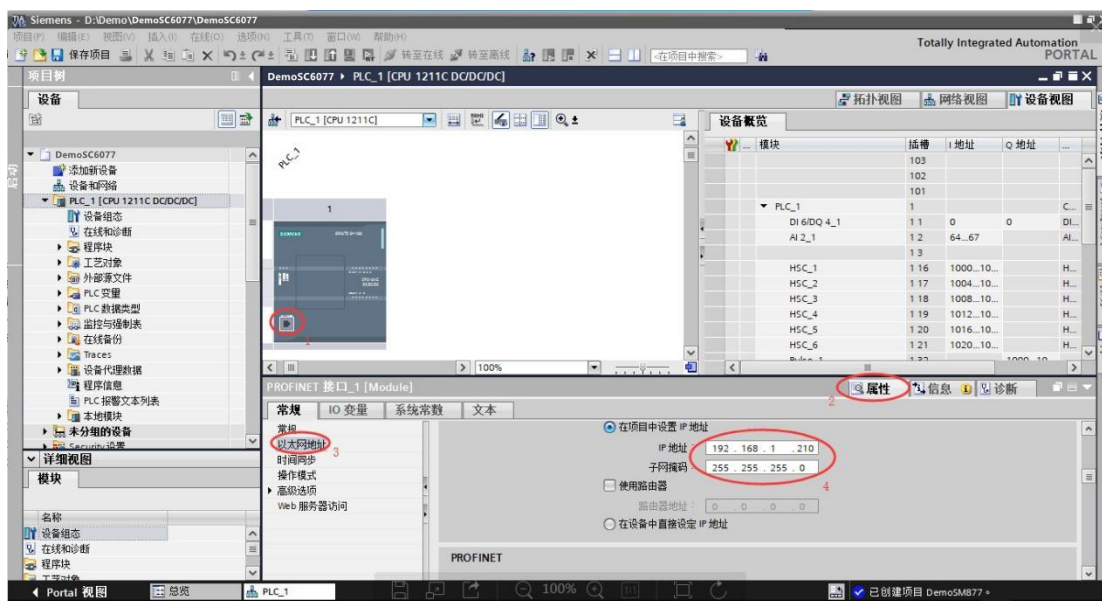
Siemens - D:\Demo\DemoSC6077\DemoSC6077

项目(P) 编辑(E) 视图(V) 插入(I) 在线(O) 选项(N) 工具(T) 窗口(W) 帮助(H)

保存项目 转至在线 转至离线 <在项目中搜索>

Totally Integrated Automation PORTAL

项目树

设备

DemoSC6077
添加新设备
设备和网络
PLC_1 [CPU 1211C DC/DC/DC]
设备组态
在线和诊断
程序块
工艺对象
外部源文件
PLC 变量
PLC 数据类型
监控与强制表
在线备份
Traces
设备代理数据
程序信息
PLC 报警文本列表
本地模块
未分组的设备
Security 设置

详细视图

模块

名称
设备组态
在线和诊断
程序块
工艺对象

DemoSC6077 ▸ PLC_1 [CPU 1211C DC/DC/DC]

拓扑视图 网络视图 设备视图

PLC_1 [CPU 1211C]

PLC_1

1

100%

设备概览

| 模块 | 插槽 | I 地址 | Q 地址 | ... |
|---|---|---|---|---|
| | 103 | | | |
| | 102 | | | |
| | 101 | | | |
| PLC_1 | 1 | | | C... |
| DI 6/DQ 4_1 | 1 1 | 0 | 0 | DI... |
| AI 2_1 | 1 2 | 64...67 | | AI... |
| | 1 3 | | | |
| HSC_1 | 1 16 | 1000...10... | | H... |
| HSC_2 | 1 17 | 1004...10... | | H... |
| HSC_3 | 1 18 | 1008...10... | | H... |
| HSC_4 | 1 19 | 1012...10... | | H... |
| HSC_5 | 1 20 | 1016...10... | | H... |
| HSC_6 | 1 21 | 1020...10... | | H... |

PROFINET 接口_1 [Module]

属性 信息 诊断

2

常规 IO 变量 系统常数 文本

常规
以太网地址 3
时间同步
操作模式
高级选项
Web 服务器访问

在项目中设置 IP 地址

IP 地址: 192 . 168 . 1 . 210

子网掩码: 255 . 255 . 255 . 0

4

使用路由器

路由器地址: 0 . 0 . 0 . 0

在设备中直接设定 IP 地址

PROFINET

Portal 视图 总览 PLC_1

100%

已创建项目 DemoSM877。